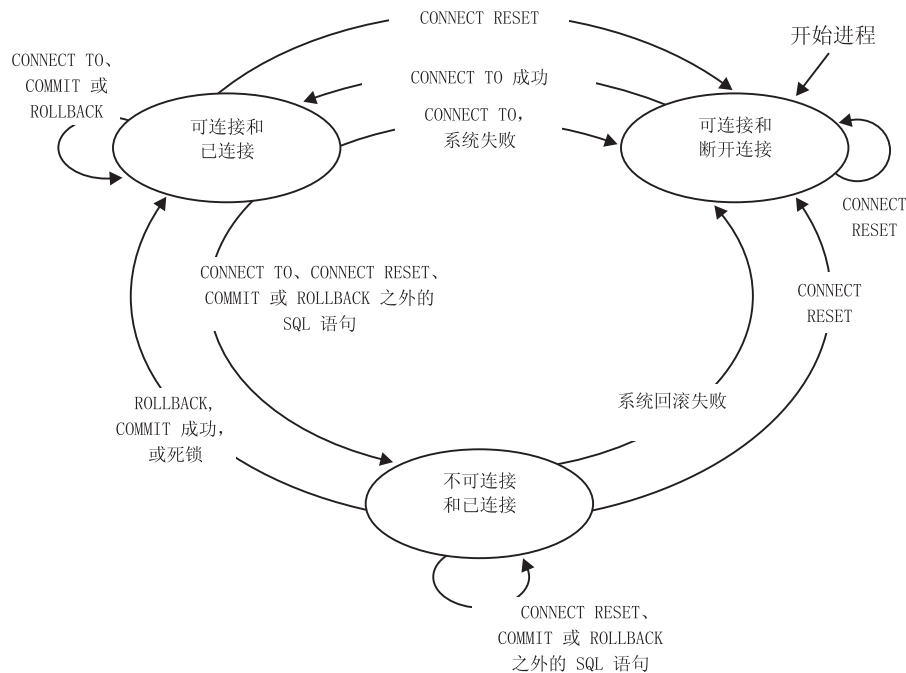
CONNECT RESET

开始进程

CONNECT TO、
COMMIT 或
ROLLBACK

CONNECT TO 成功

可连接和
已连接

CONNECT TO，
系统失败

可连接和
断开连接

CONNECT
RESET

CONNECT TO、CONNECT RESET、
COMMIT 或 ROLLBACK 之外的
SQL 语句

CONNECT
RESET

ROLLBACK,
COMMIT 成功，
或死锁

系统回滚失败

不可连接
和已连接

CONNECT RESET、
COMMIT 或 ROLLBACK
之外的 SQL 语句